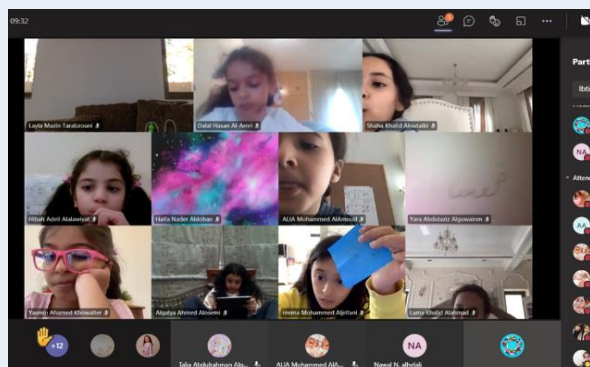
09:32

Layla Mazin Tarabzouni
Dalal Hasan Al-Amri
Shahd Khalid Alnoshaibi
Hibah Adnil Alalawiyat
Haifa Nader Aldohan
ALIA Mohammed AlAmoudi
Yara Abdulaziz Alquwaimin
Yasmin Ahmed Khowaiter
Alqaliya Ahmed Alnoemi
Hanna Mohammed Aljaitani
Lama Khalid Alahmad

+12
Talia Abdulrahman Alq...
ALIA Mohammed AlA...
NA
Nawal N. alhrdali

Part
Ibti
NA
Atten
AA